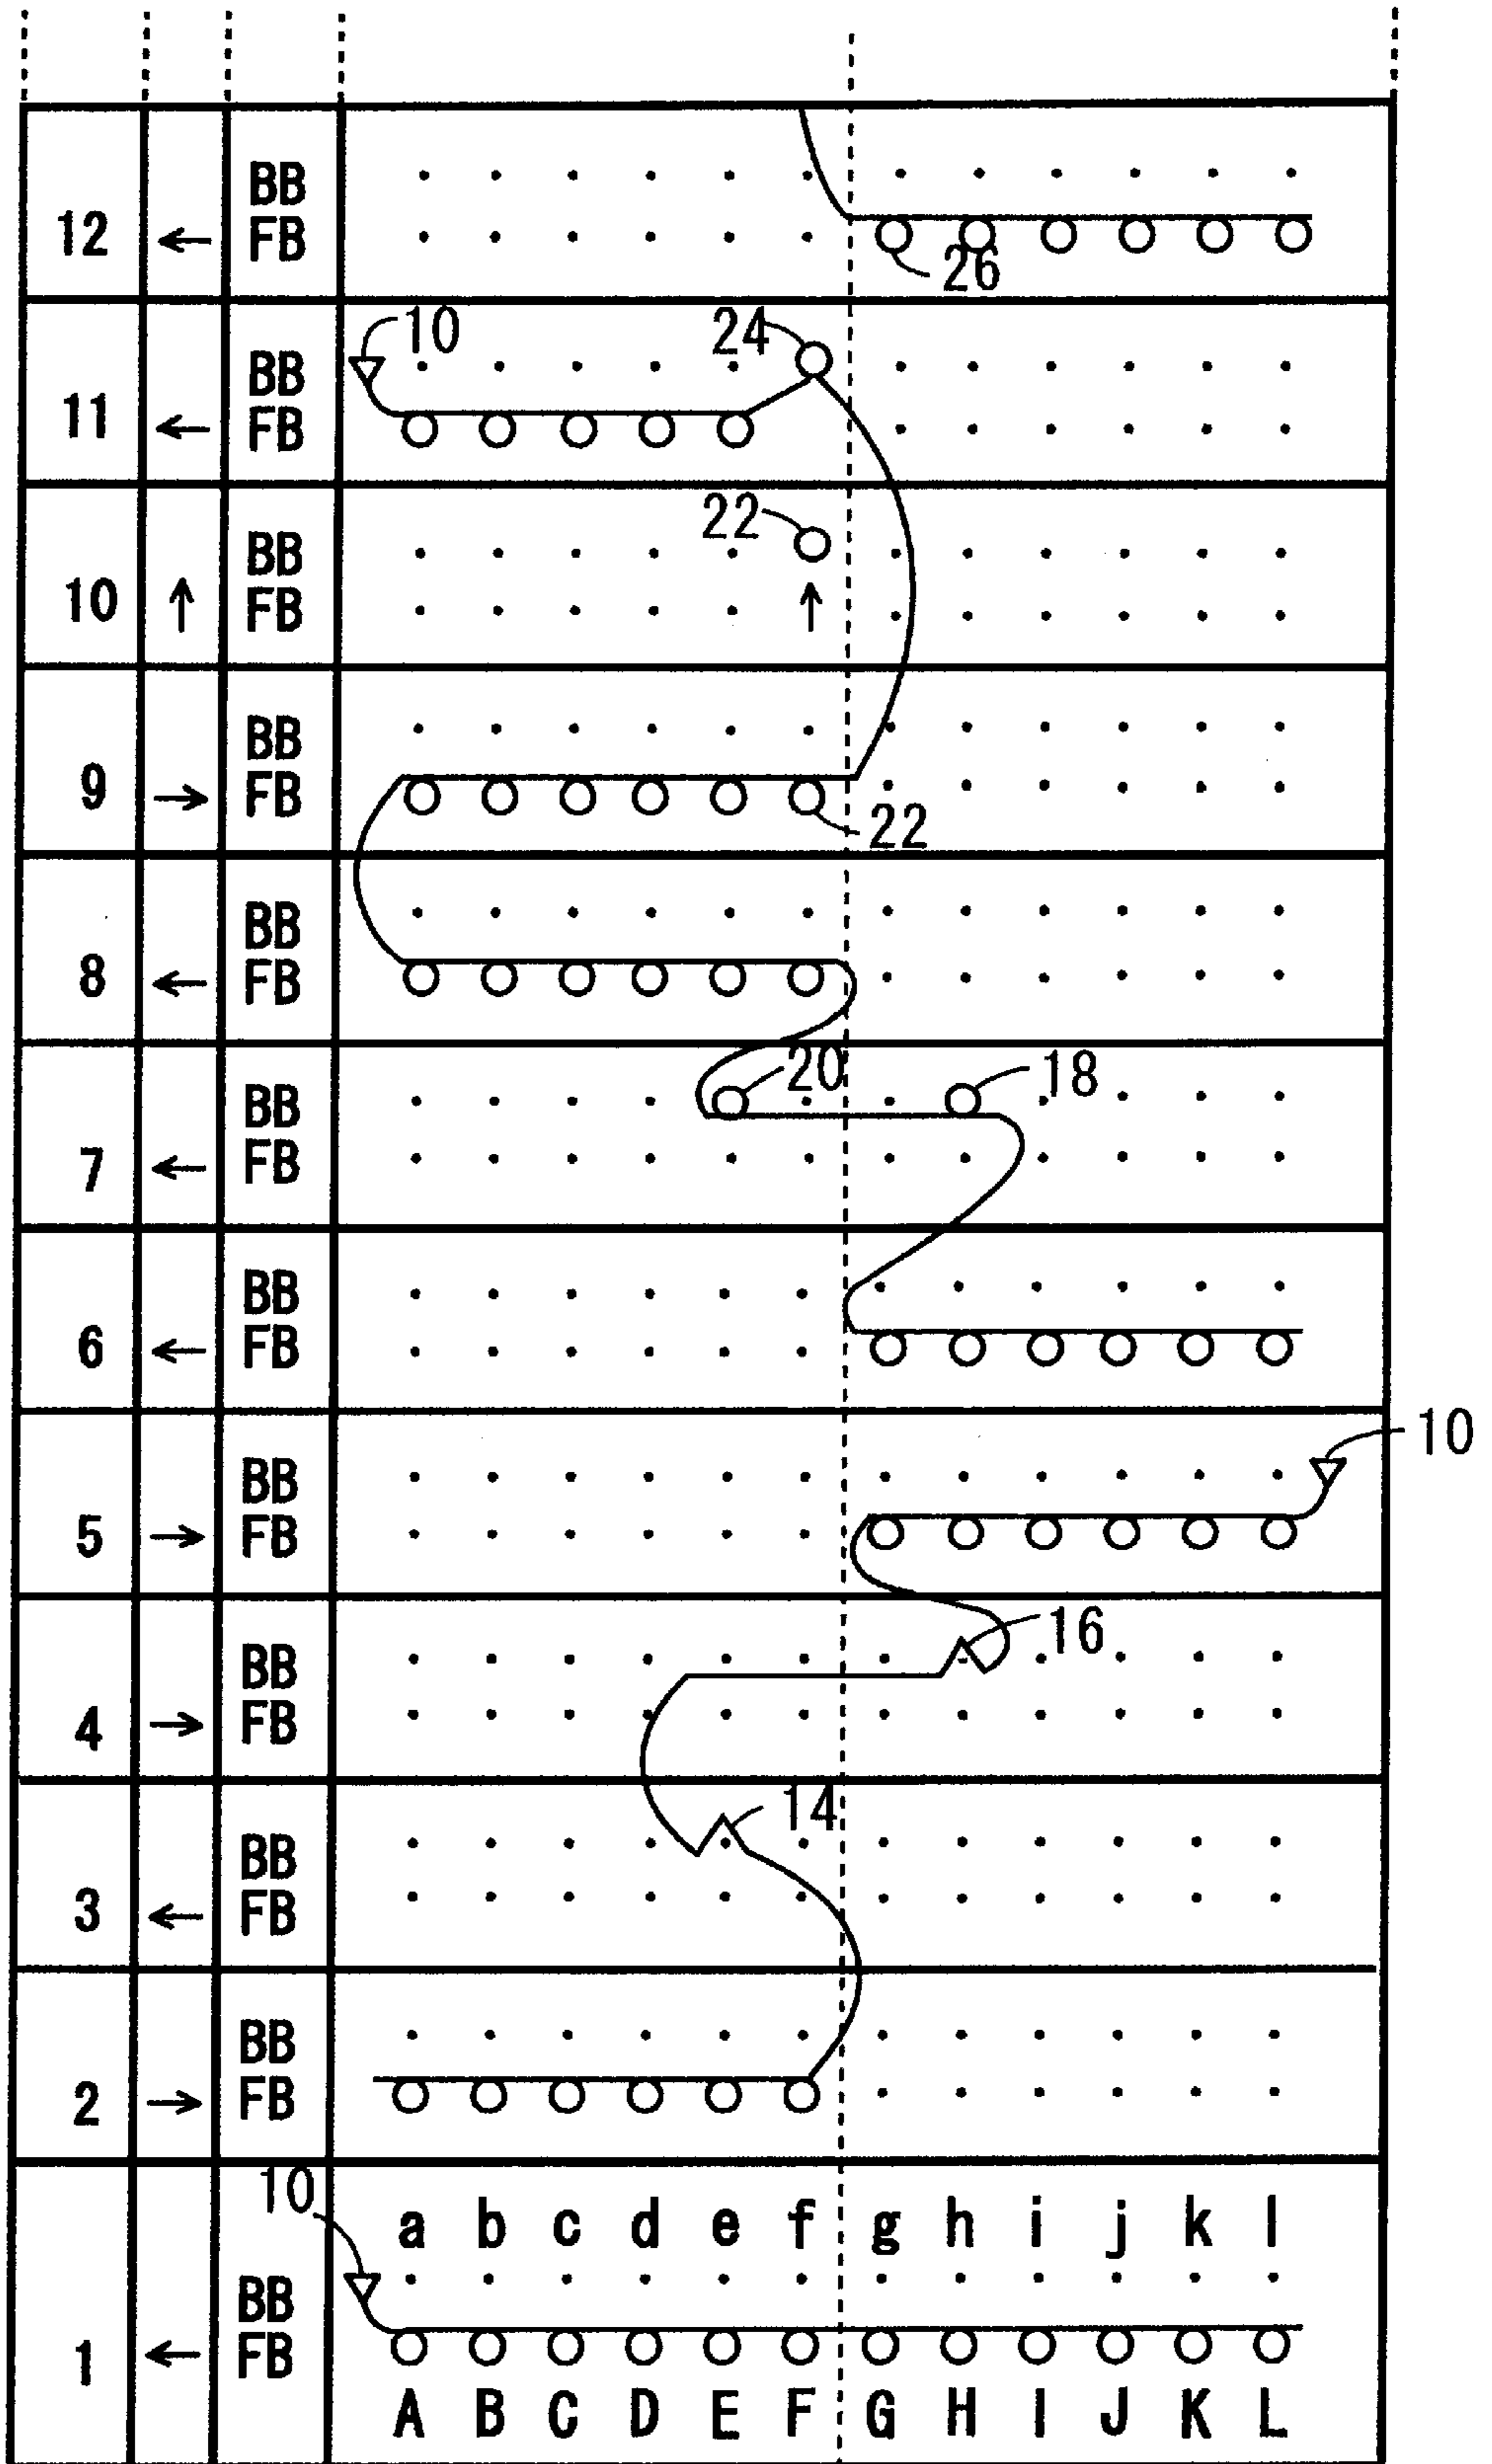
| 12 | ← | BB FB | 26 |
|---|---|---|---|
| 11 | ← | BB FB | 10 24 |
| 10 | ↑ | BB FB | 22 ↑ |
| 9 | → | BB FB | 22 |
| 8 | ← | BB FB | |
| 7 | ← | BB FB | 20 18 |
| 6 | ← | BB FB | |
| 5 | → | BB FB | 10 |
| 4 | → | BB FB | 16 |
| 3 | ← | BB FB | 14 |
| 2 | → | BB FB | |
| 1 | ← | BB FB | 10 a b c d e f g h i j k l A B C D E F G H I J K L |